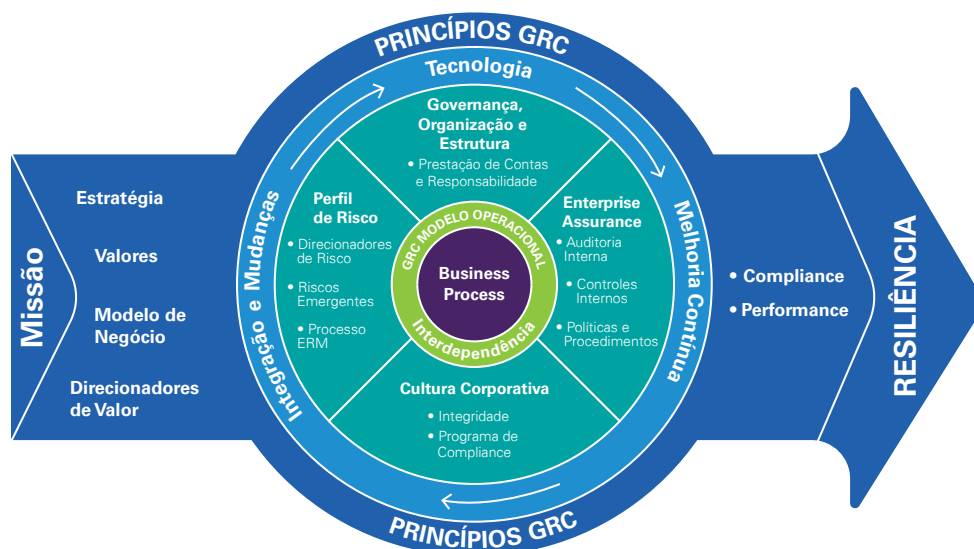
PRINCÍPIOS GRC

Tecnologia

Missão

Estratégia

Valores

Modelo de Negócio

Direcionadores de Valor

Integração e Mudanças

Governança, Organização e Estrutura
• Prestação de Contas e Responsabilidade

Perfil de Risco
• Direcionadores de Risco
• Riscos Emergentes
• Processo ERM

GRC MODELO OPERACIONAL

Business Process

Interdependência

Enterprise Assurance
• Auditoria Interna
• Controles Internos
• Políticas e Procedimentos

Cultura Corporativa
• Integridade
• Programa de Compliance

Melhoria Contínua

• Compliance
• Performance

RESILIÊNCIA

PRINCÍPIOS GRC